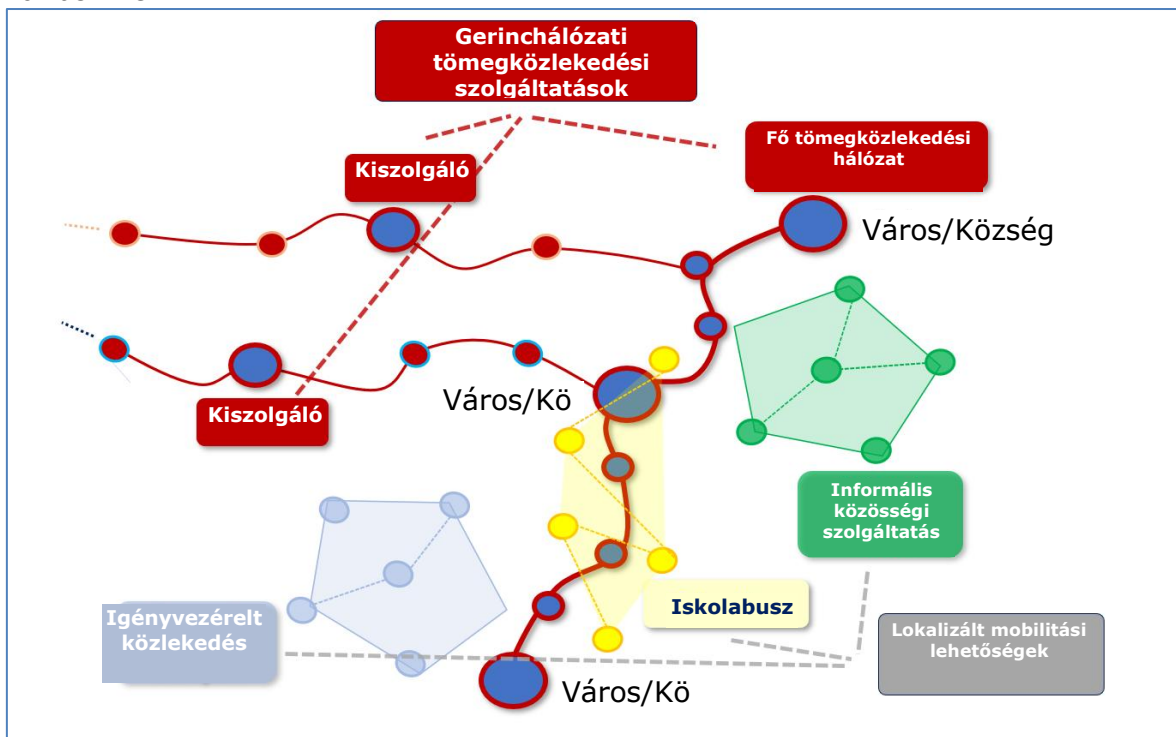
Gerinchálózati tömegközlekedési szolgáltatások

Fő tömegközlekedési hálózat

Kiszolgáló

Város/Község

Kiszolgáló

Város/Kö

Informális közösségi szolgáltatás

Igényvezérelt közlekedés

Iskolabusz

Lokalizált mobilitási lehetőségek

Város/Kö